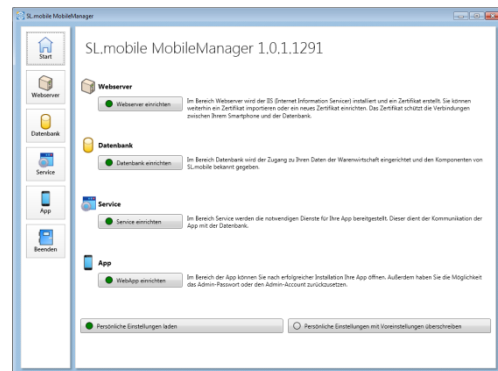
SL.mobile MobileManager

Start

Webserver

Datenbank

Service

App

Beenden

SL.mobile MobileManager 1.0.1.1291

Webserver

Webserver einrichten

Im Bereich Webserver wird der IIS (Internet Information Services) installiert und ein Zertifikat erstellt. Sie können weiterhin ein Zertifikat importieren oder ein neues Zertifikat einrichten. Das Zertifikat schützt die Verbindungen zwischen Ihrem Smartphone und der Datenbank.

Datenbank

Datenbank einrichten

Im Bereich Datenbank wird der Zugang zu Ihren Daten der Warenwirtschaft eingerichtet und den Komponenten von SL.mobile bekannt gegeben.

Service

Service einrichten

Im Bereich Service werden die notwendigen Dienste für Ihre App bereitgestellt. Dieser dient der Kommunikation der App mit der Datenbank.

App

WebApp einrichten

Im Bereich der App können Sie nach erfolgreicher Installation Ihre App öffnen. Außerdem haben Sie die Möglichkeit das Admin-Passwort oder den Admin-Account zurückzusetzen.

Persönliche Einstellungen laden

Persönliche Einstellungen mit Voreinstellungen überschreiben